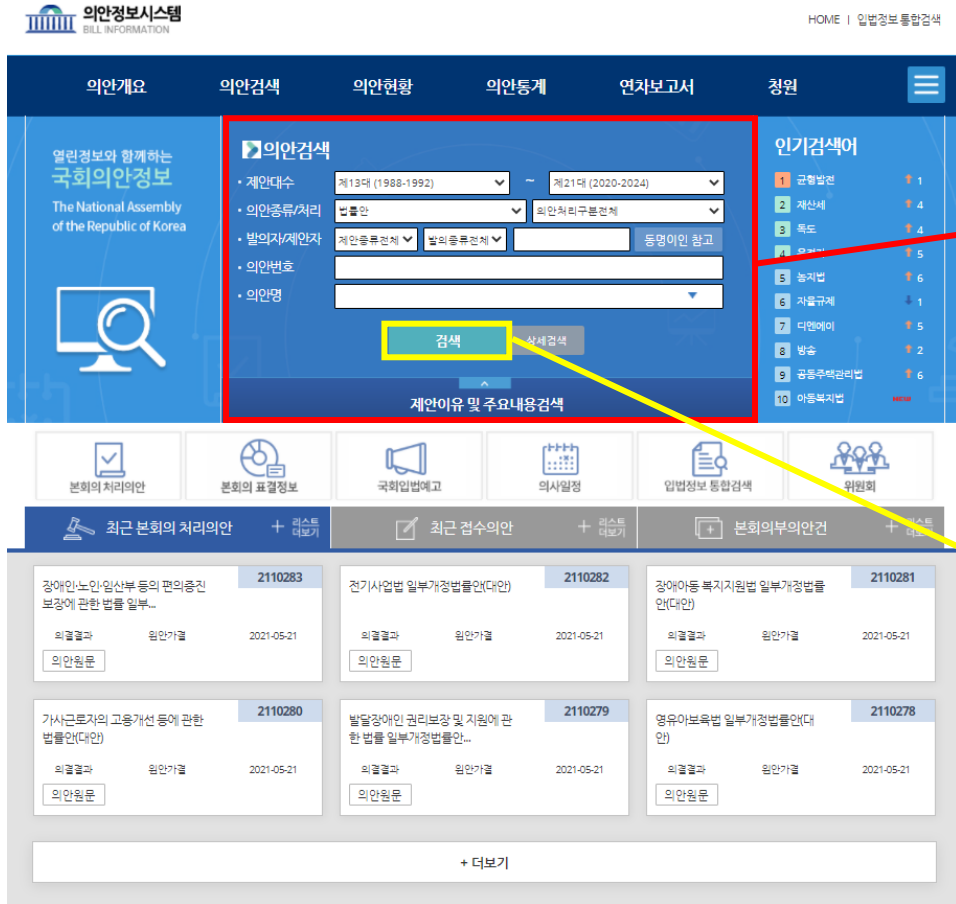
의안정보시스템
BILL INFORMATION

HOME | 입법정보 통합검색

의안개요 의안검색 의안현황 의안통계 연차보고서 청원

열린정보와 함께하는
국회의안정보
The National Assembly of the Republic of Korea

의안검색
• 제안대수 제13대 (1988-1992) ~ 제21대 (2020-2024)
• 의안종류/처리 법률안 의안처리구분전체
• 발의자/제안자 제안종류전체 발의종류전체 동명이인 참고
• 의안번호
• 의안명
검색 상세검색
제안이유 및 주요내용검색

인기검색어
1 균형발전 1
2 재산세 4
3 독도 4
4 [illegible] 5
5 농지법 6
6 자율규제 1
7 디엔에이 5
8 방송 2
9 공동주택관리법 6
10 아동복지법

본회의 처리의안 본회의 표결정보 국회입법예고 의사일정 입법정보 통합검색 위원회

최근 본회의 처리의안 + 리스트 더보기 최근 접수의안 + 리스트 더보기 본회의부의안건 + 리스트 더보기

2110283
장애인·노인·임산부 등의 편의증진 보장에 관한 법률 일부...
의결결과 원안가결 2021-05-21
의안원문

2110282
전기사업법 일부개정법률안(대안)
의결결과 원안가결 2021-05-21
의안원문

2110281
장애아동 복지지원법 일부개정법률안(대안)
의결결과 원안가결 2021-05-21
의안원문

2110280
가사근로자의 고용개선 등에 관한 법률안(대안)
의결결과 원안가결 2021-05-21
의안원문

2110279
발달장애인 권리보장 및 지원에 관한 법률 일부개정법률안...
의결결과 원안가결 2021-05-21
의안원문

2110278
영유아보육법 일부개정법률안(대안)
의결결과 원안가결 2021-05-21
의안원문

+ 더보기